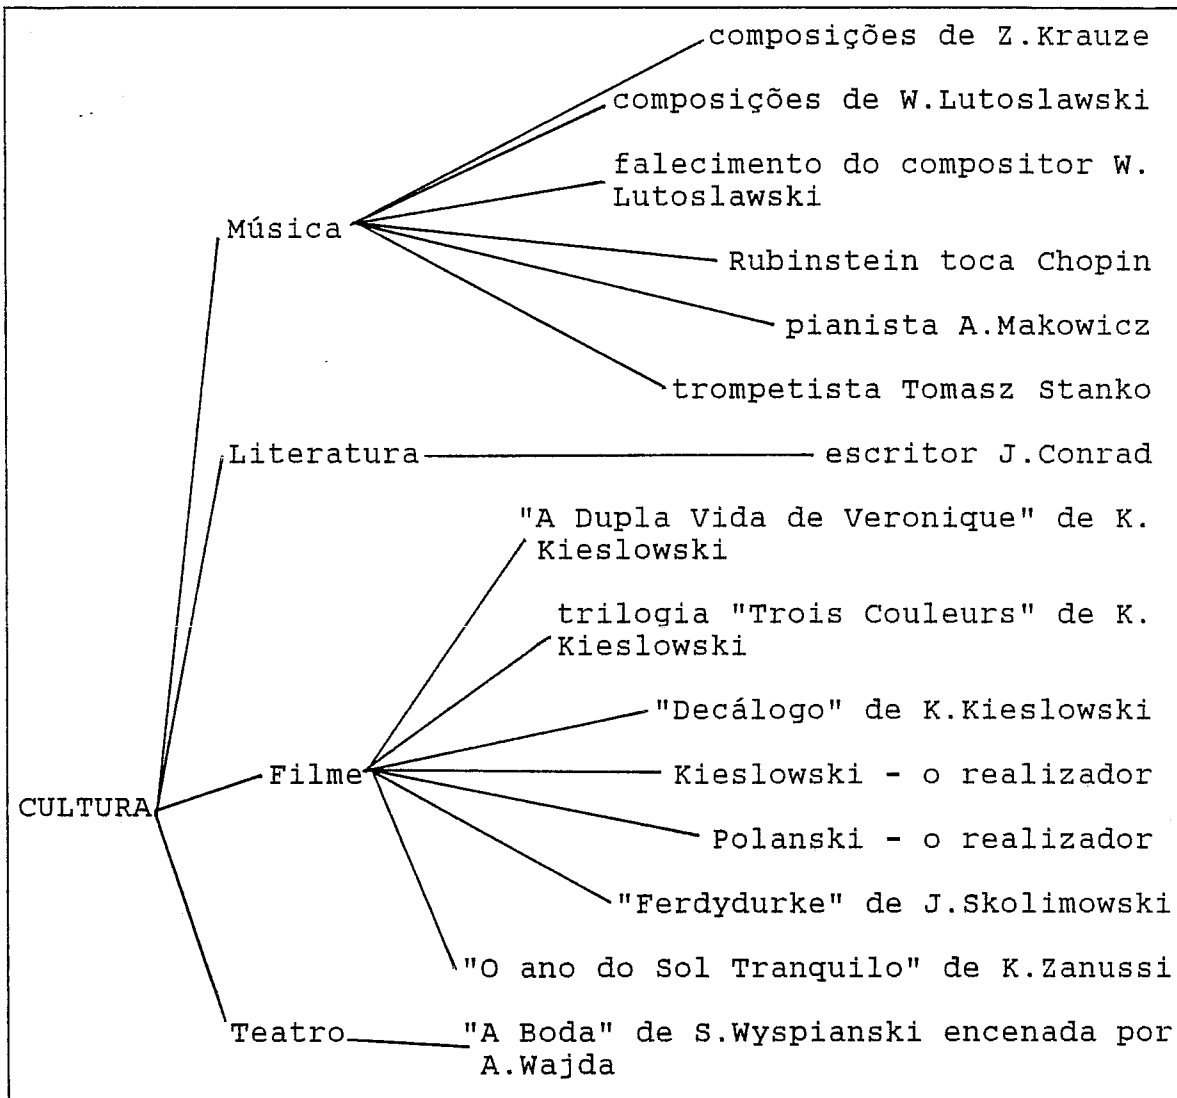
CULTURA

Música
composições de Z.Krauze
composições de W.Lutoslawski
falecimento do compositor W. Lutoslawski
Rubinstein toca Chopin
pianista A.Makowicz
trompetista Tomasz Stanko

Literatura
escritor J.Conrad

Filme
"A Dupla Vida de Veronique" de K. Kieslowski
trilogia "Trois Couleurs" de K. Kieslowski
"Decálogo" de K.Kieslowski
Kieslowski - o realizador
Polanski - o realizador
"Ferdydurke" de J.Skolimowski
"O ano do Sol Tranquilo" de K.Zanussi

Teatro
"A Boda" de S.Wyspianski encenada por A.Wajda